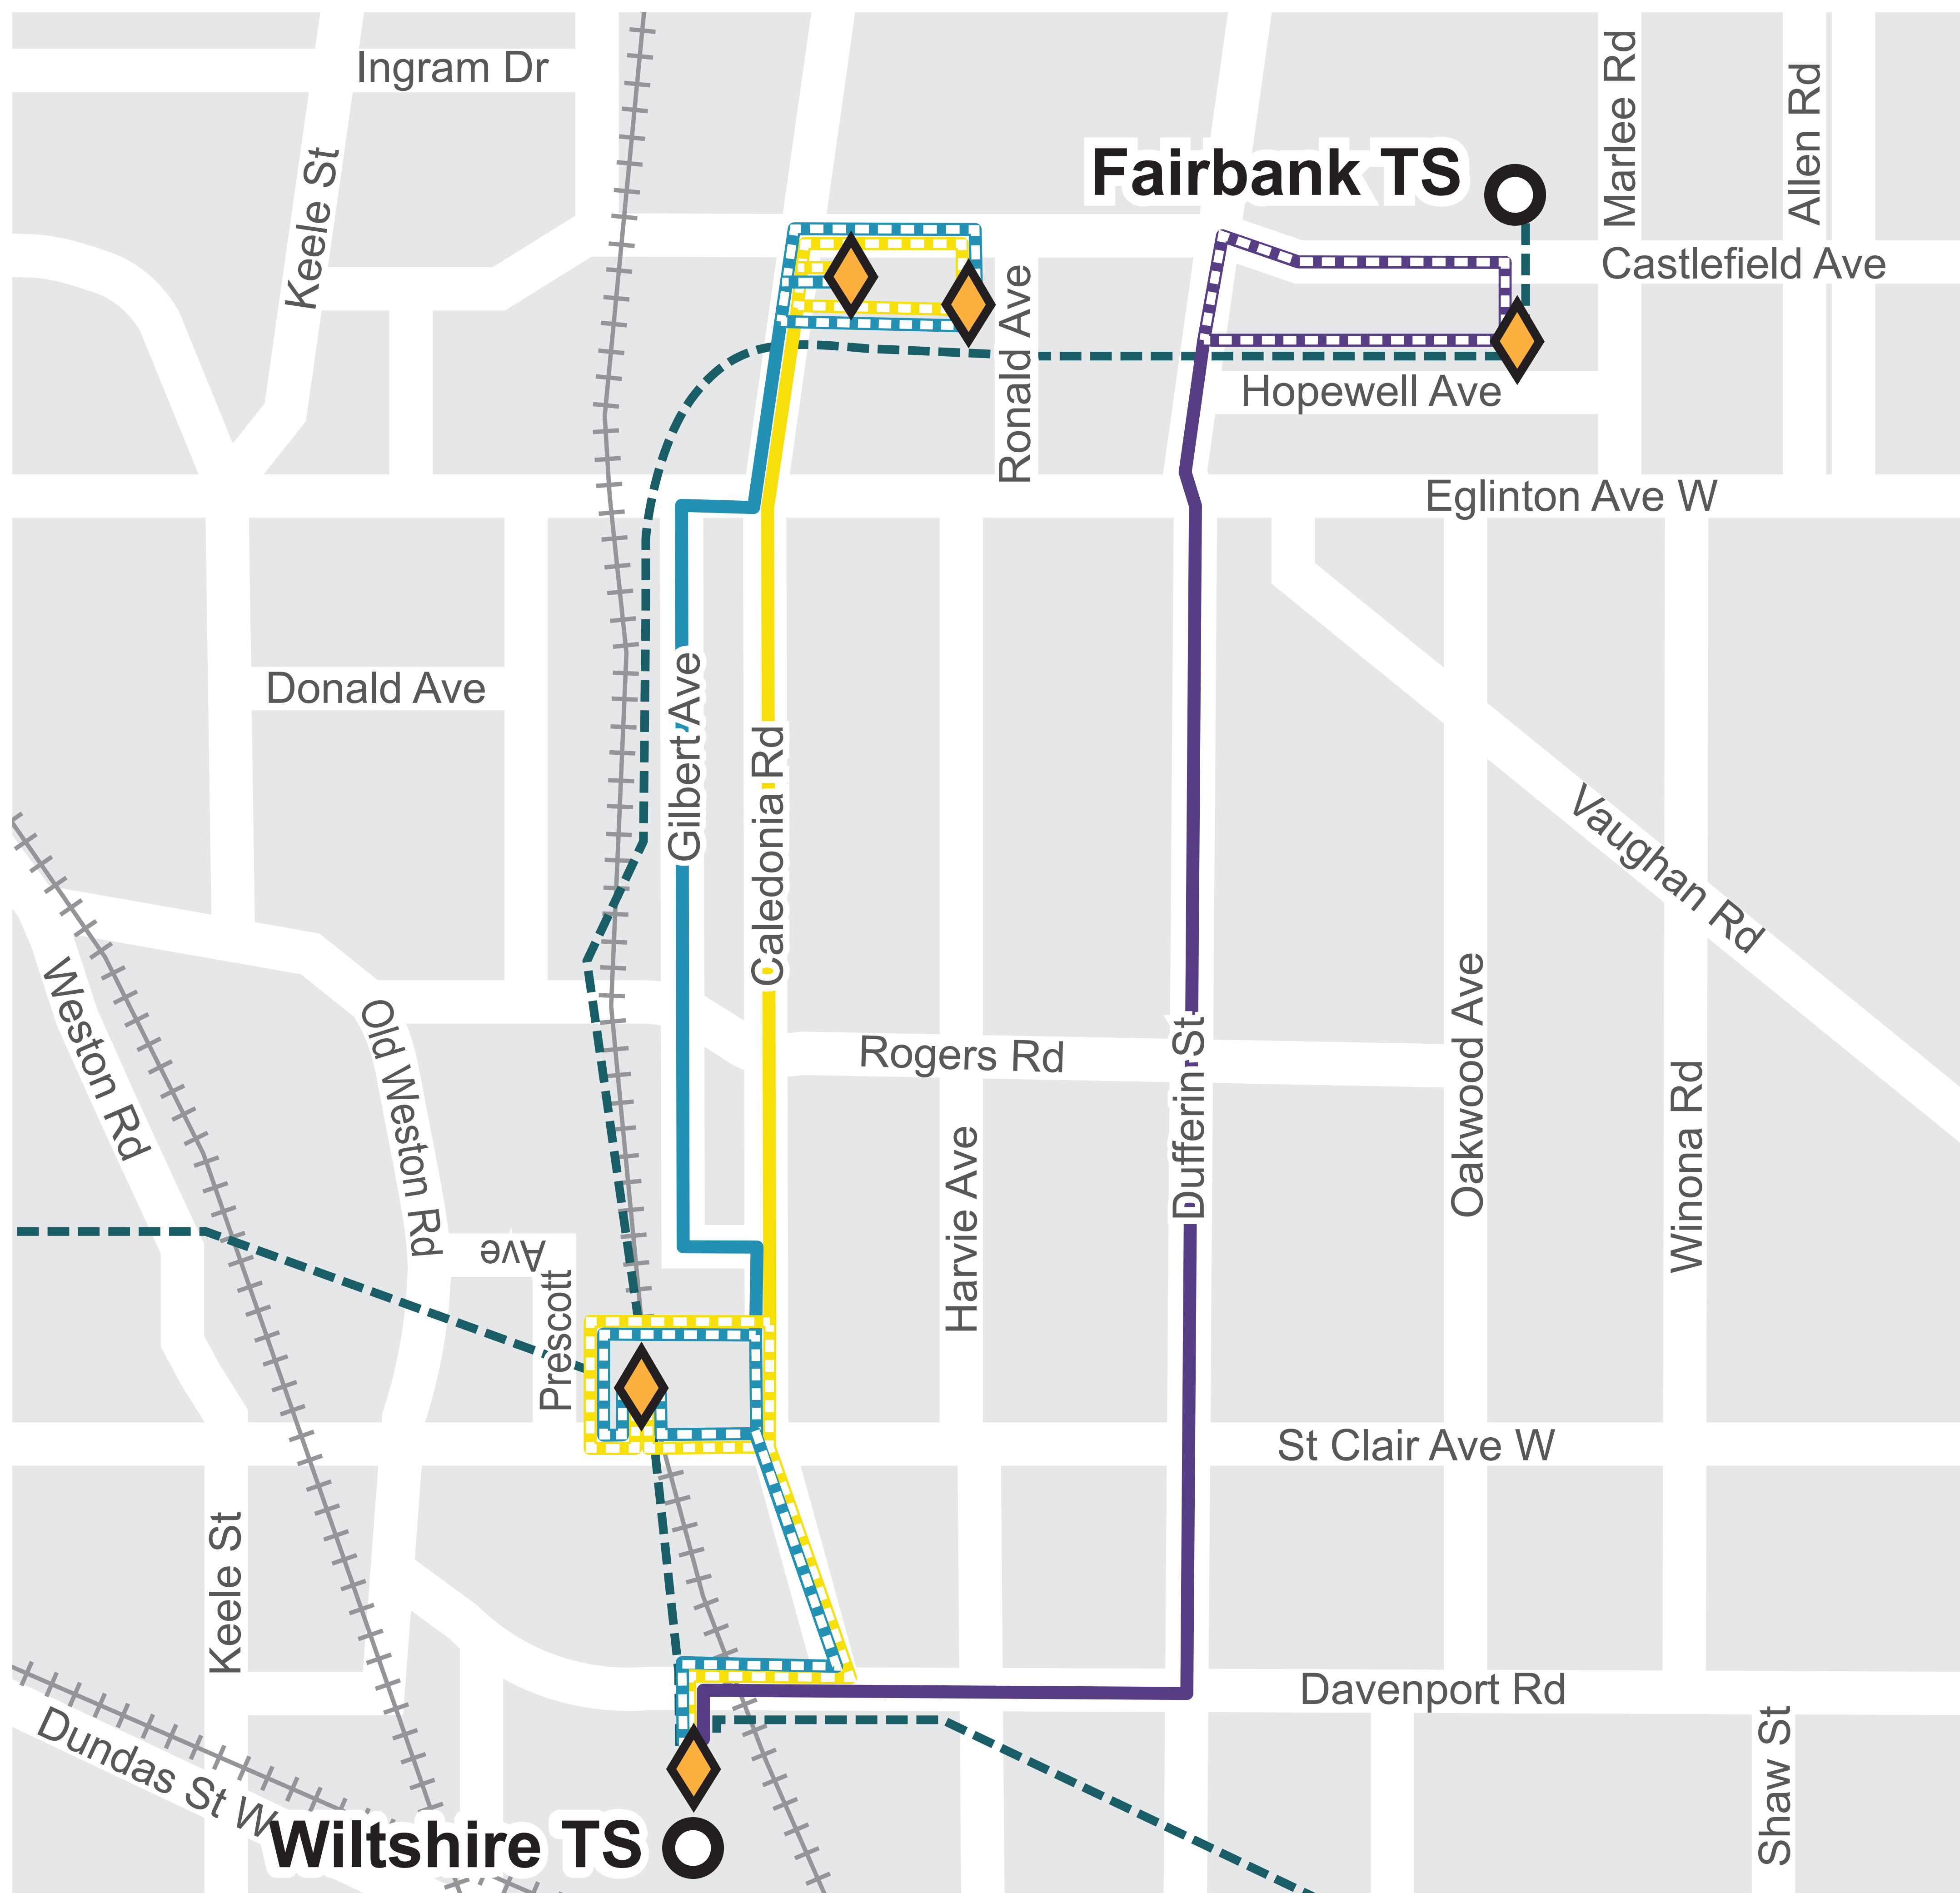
Ingram Dr

Keele St

Fairbank TS

Marlee Rd

Allen Rd

Castlefield Ave

Ronald Ave

Hopewell Ave

Eglinton Ave W

Donald Ave

Gilbert Ave

Caledonia Rd

Vaughan Rd

Weston Rd

Old Weston Rd

Rogers Rd

Dufferin St

Oakwood Ave

Winona Rd

Harvie Ave

Prescott Ave

St Clair Ave W

Keele St

Davenport Rd

Shaw St

Dundas St W

Wiltshire TS